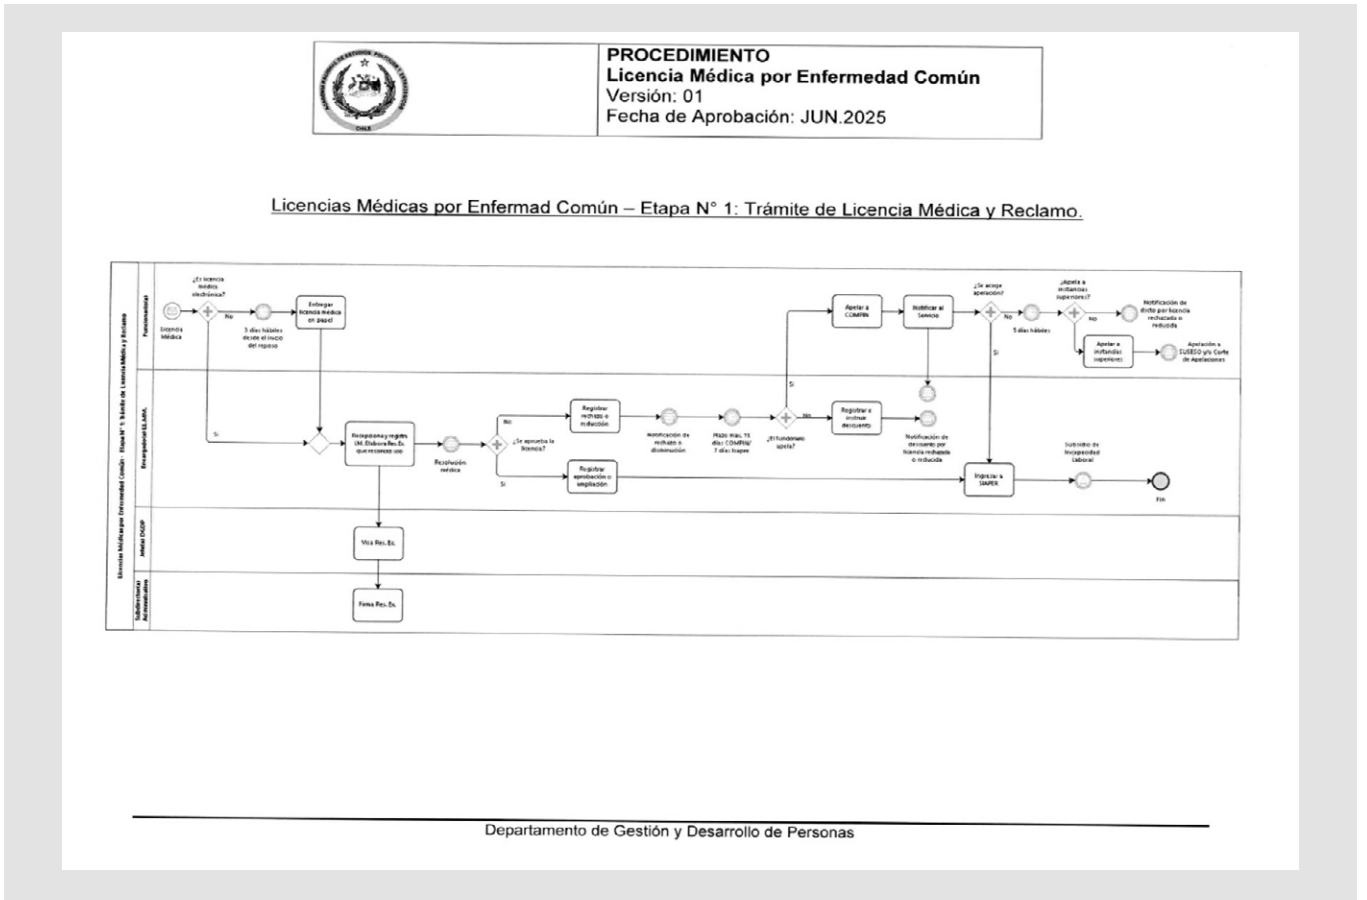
CHILE

PROCEDIMIENTO
Licencia Médica por Enfermedad Común
Versión: 01
Fecha de Aprobación: JUN.2025

Licencias Médicas por Enfermad Común – Etapa N° 1: Trámite de Licencia Médica y Reclamo.

Licencias Médicas por Enfermedad Común - Etapa N° 1: Trámite de Licencia Médica y Reclamo

Funcionario(a)

Licencia Médica

¿Es licencia médica electrónica?

No

3 días hábiles desde el inicio del reposo

Entregar licencia médica en papel

Apelar a COMPIN

Notificar al Servicio

¿Se acoge apelación?

No

5 días hábiles

Sí

¿Apela a instancias superiores?

No

Notificación de dicto por licencia rechazada o reducida

Apelar a instancias superiores

Apelación a SUSESO y/o Corte de Apelaciones

Encargado(a) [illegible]

Sí

Recepciona y registra LM. Elabora Res. Ex. que reconoce uso

Resolución médica

¿Se aprueba la licencia?

No

Registrar rechazo o reducción

Notificación de rechazo o disminución

Plazo Máx. 15 días COMPIN/ 7 días Isapre

¿El funcionario apela?

Sí

No

Registrar e instruir descuento

Notificación de descuento por licencia rechazada o reducida

Sí

Registrar aprobación o ampliación

Ingresar a SIAPER

Subsidio de Incapacidad Laboral

Fin

Jefatura DGDP

Visa Res. Ex.

Subdirector(a) Administrativo

Firma Res. Ex.

Departamento de Gestión y Desarrollo de Personas